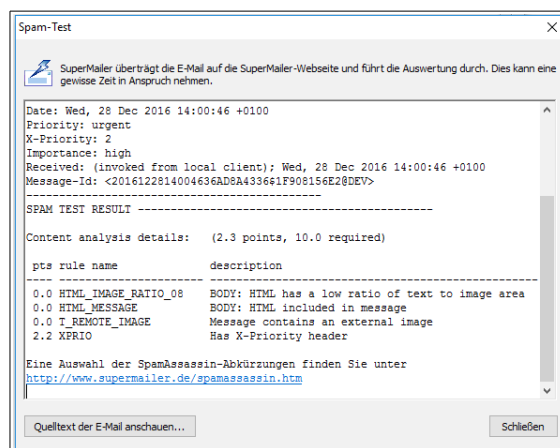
Spam-Test

SuperMailer überträgt die E-Mail auf die SuperMailer-Webseite und führt die Auswertung durch. Dies kann eine gewisse Zeit in Anspruch nehmen.

Date: Wed, 28 Dec 2016 14:00:46 +0100
Priority: urgent
X-Priority: 2
Importance: high
Received: (invoked from local client); Wed, 28 Dec 2016 14:00:46 +0100
Message-Id: <20161228140046360D8A4336$1F908156E2@DEV>
--------------------------------------------
SPAM TEST RESULT --------------------------------------------

Content analysis details: (2.3 points, 10.0 required)

pts rule name description
---- ---------------------- --------------------------------------------------
0.0 HTML_IMAGE_RATIO_08 BODY: HTML has a low ratio of text to image area
0.0 HTML_MESSAGE BODY: HTML included in message
0.0 T_REMOTE_IMAGE Message contains an external image
2.2 XPRIO Has X-Priority header

Eine Auswahl der SpamAssassin-Abkürzungen finden Sie unter
http://www.supermailer.de/spamassassin.htm

Quelltext der E-Mail anschauen...

Schließen